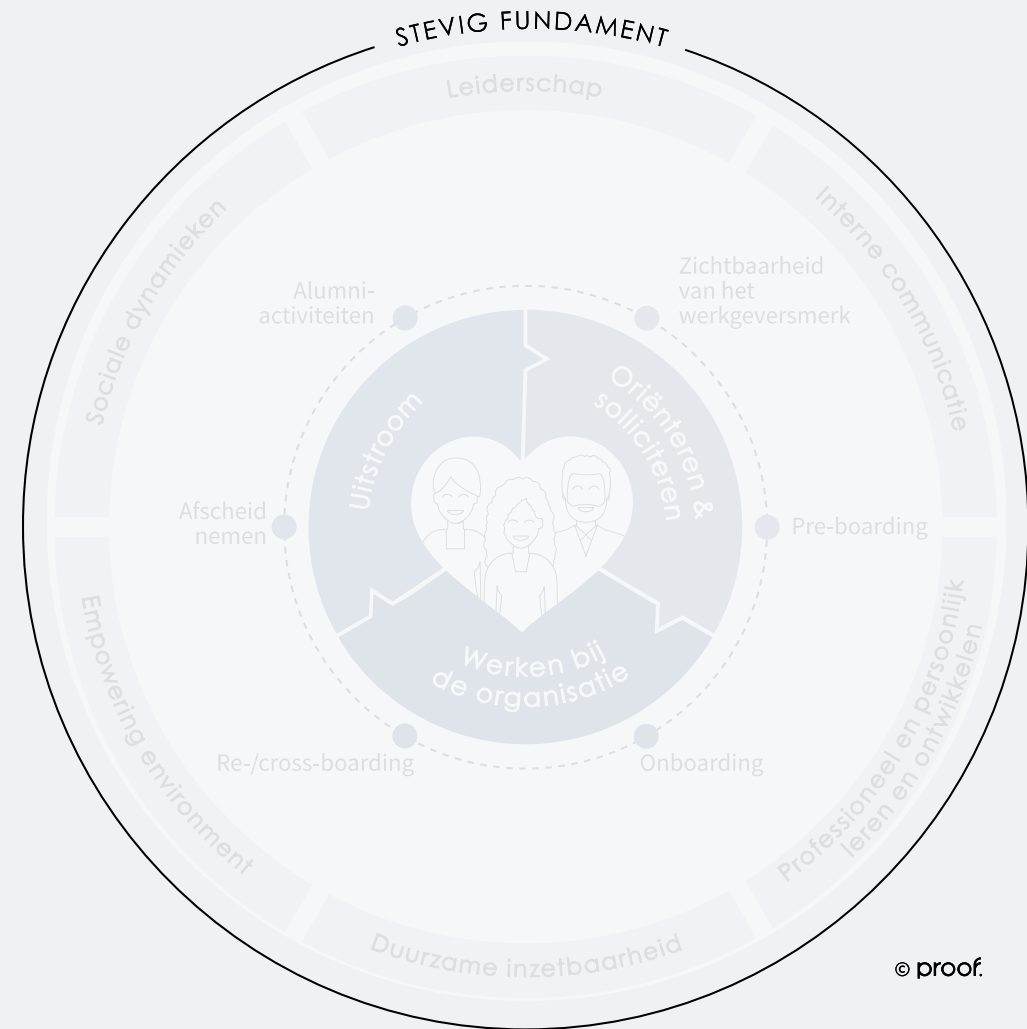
STEVIG FUNDAMENT

Leiderschap

Interne communicatie

Professioneel en persoonlijk leren en ontwikkelen

Duurzame inzetbaarheid

Empowering environment

Sociale dynamieken

Alumni-activiteiten

Zichtbaarheid van het werkgeversmerk

Pre-boarding

Onboarding

Re-/cross-boarding

Afscheid nemen

Uitstroom

Oriënteren & solliciteren

Werken bij de organisatie

© proof.